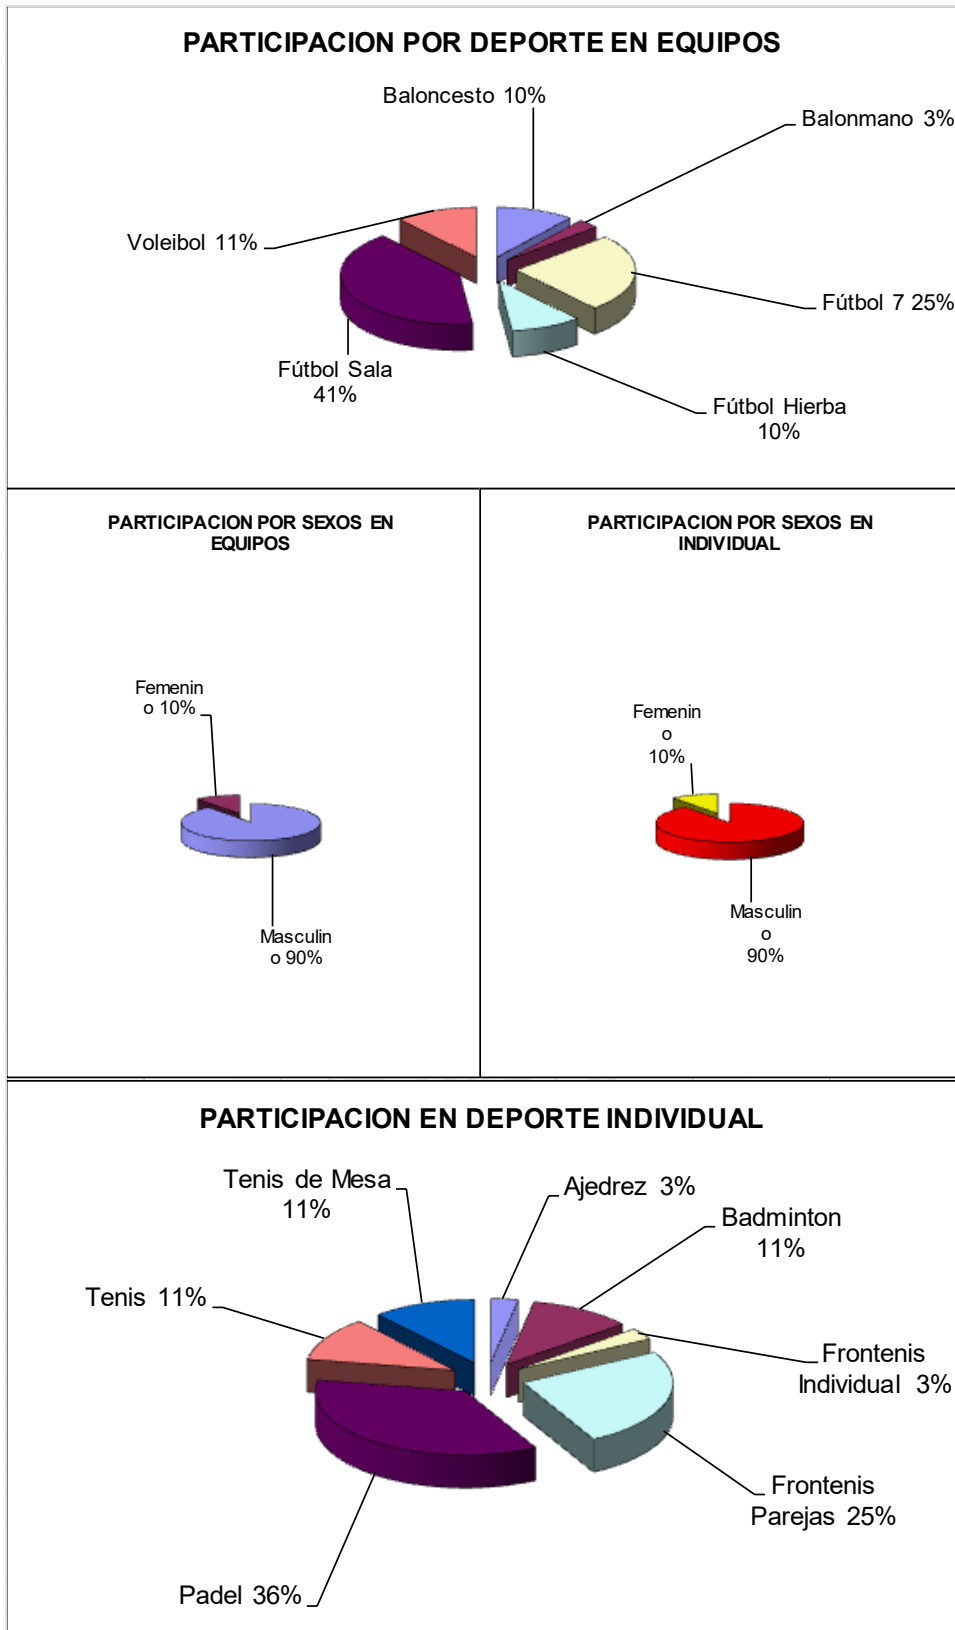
PARTICIPACION POR DEPORTE EN EQUIPOS

Baloncesto 10%

Balonmano 3%

Voleibol 11%

Fútbol 7 25%

Fútbol Sala 41%

Fútbol Hierba 10%

PARTICIPACION POR SEXOS EN EQUIPOS

Femenino 10%

Masculino 90%

PARTICIPACION POR SEXOS EN INDIVIDUAL

Femenino 10%

Masculino 90%

PARTICIPACION EN DEPORTE INDIVIDUAL

Tenis de Mesa 11%

Ajedrez 3%

Badminton 11%

Tenis 11%

Frontenis Individual 3%

Frontenis Parejas 25%

Padel 36%